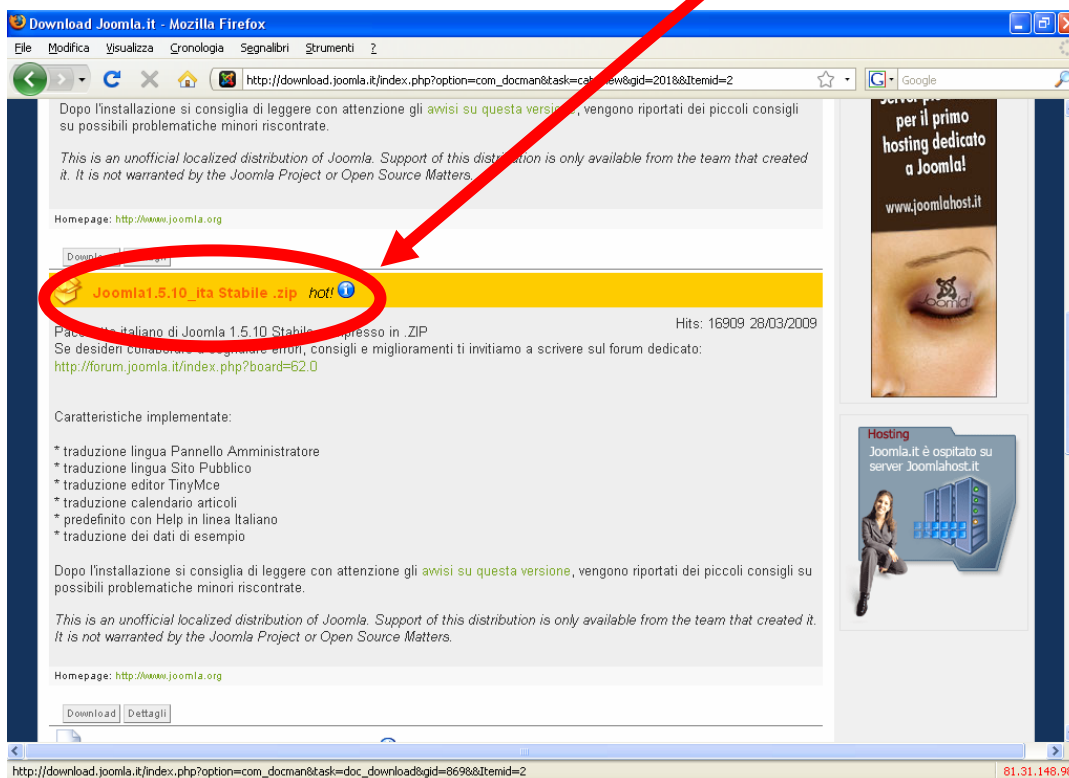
Download Joomla.it - Mozilla Firefox

File Modifica Visualizza Cronologia Segnalibri Strumenti ?

http://download.joomla.it/index.php?option=com_docman&task=cat_view&gid=201&&Itemid=2

Google

Dopo l'installazione si consiglia di leggere con attenzione gli avvisi su questa versione, vengono riportati dei piccoli consigli su possibili problematiche minori riscontrate.

This is an unofficial localized distribution of Joomla. Support of this distribution is only available from the team that created it. It is not warranted by the Joomla Project or Open Source Matters.

Homepage: http://www.joomla.org

Download Dettagli

Joomla1.5.10_ita Stabile .zip hot!

Hits: 16909 28/03/2009

Pac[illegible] italiano di Joomla 1.5.10 Stabile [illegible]presso in .ZIP
Se desideri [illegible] errori, consigli e miglioramenti ti invitiamo a scrivere sul forum dedicato:
http://forum.joomla.it/index.php?board=62.0

Caratteristiche implementate:

* traduzione lingua Pannello Amministratore
* traduzione lingua Sito Pubblico
* traduzione editor TinyMce
* traduzione calendario articoli
* predefinito con Help in linea Italiano
* traduzione dei dati di esempio

Dopo l'installazione si consiglia di leggere con attenzione gli avvisi su questa versione, vengono riportati dei piccoli consigli su possibili problematiche minori riscontrate.

This is an unofficial localized distribution of Joomla. Support of this distribution is only available from the team that created it. It is not warranted by the Joomla Project or Open Source Matters.

Homepage: http://www.joomla.org

Download Dettagli

Server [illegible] per il primo hosting dedicato a Joomla!

www.joomlahost.it

Joomla!

Hosting
Joomla.it è ospitato su server Joomlahost.it

http://download.joomla.it/index.php?option=com_docman&task=doc_download&gid=869&&Itemid=2

81.31.148.9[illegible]